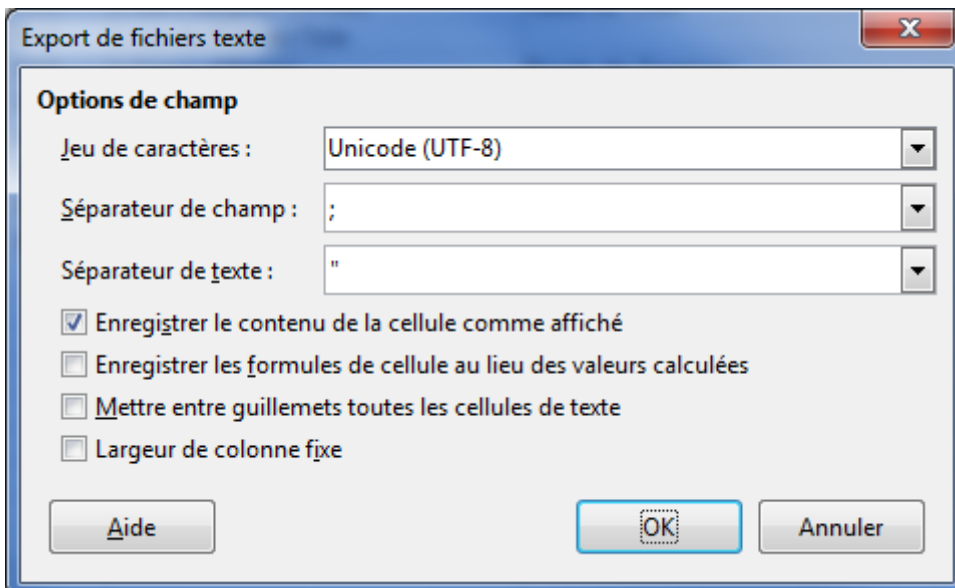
Export de fichiers texte

Options de champ

Jeu de caractères :
Unicode (UTF-8)

Séparateur de champ :
;

Séparateur de texte :
"

Enregistrer le contenu de la cellule comme affiché

Enregistrer les formules de cellule au lieu des valeurs calculées

Mettre entre guillemets toutes les cellules de texte

Largeur de colonne fixe

Aide

OK

Annuler